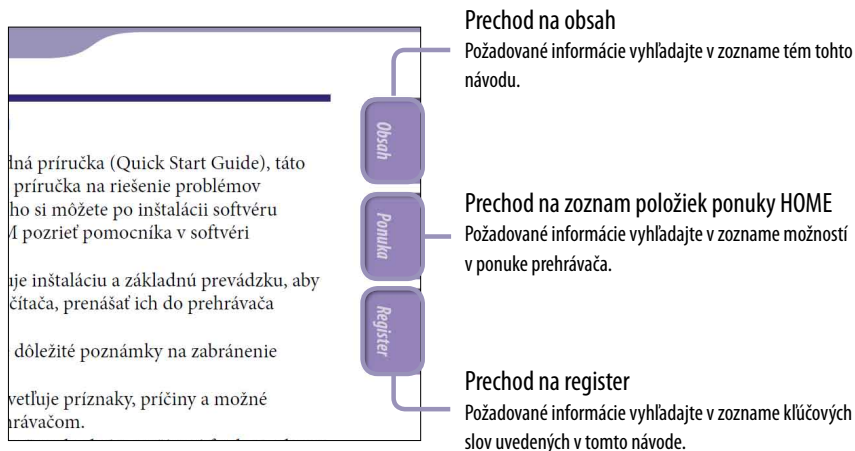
dná príručka (Quick Start Guide), táto
príručka na riešenie problémov
ho si môžete po inštalácii softvéru
M pozrieť pomocníka v softvéri

uje inštaláciu a základnú prevádzku, aby
čítača, prenášať ich do prehrávača

dôležité poznámky na zabránenie

vetľuje príznaky, príčiny a možné
rávačom.

Obsah

Ponuka

Register

Prechod na obsah
Požadované informácie vyhľadajte v zozname tém tohto návodu.

Prechod na zoznam položiek ponuky HOME
Požadované informácie vyhľadajte v zozname možností v ponuke prehrávača.

Prechod na register
Požadované informácie vyhľadajte v zozname kľúčových slov uvedených v tomto návode.